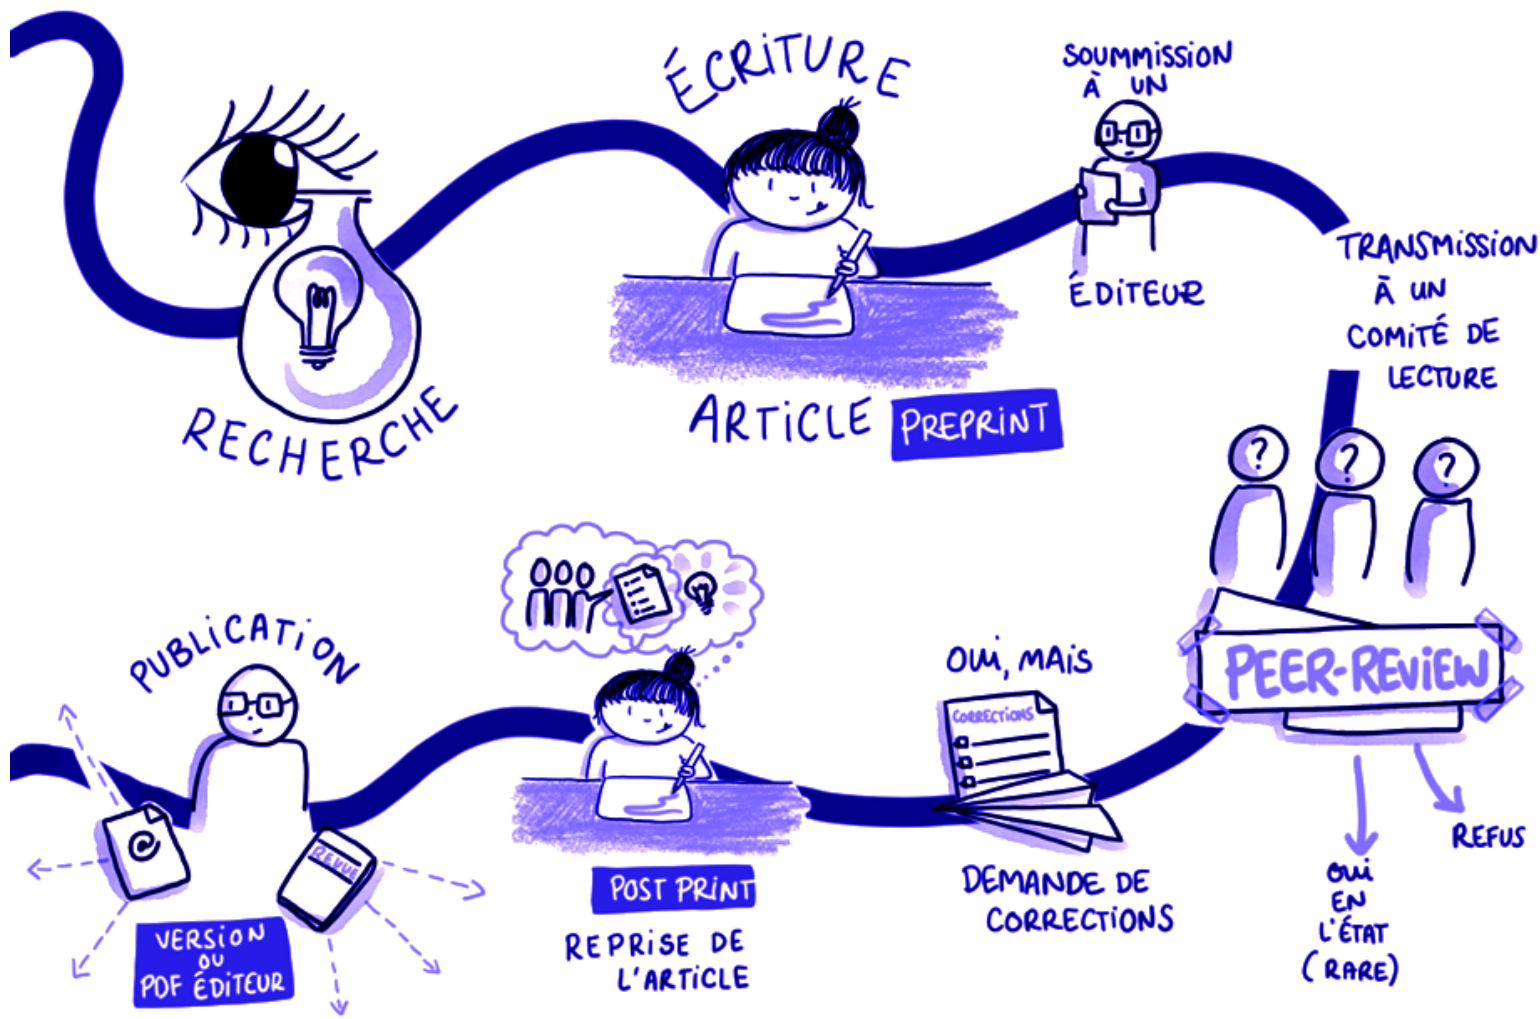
RECHERCHE

ÉCRITURE

ARTICLE PREPRINT

SOUMMISSION À UN ÉDITEUR

TRANSMISSION À UN COMITÉ DE LECTURE

?
?
?

PEER-REVIEW

REFUS

OUI EN L'ÉTAT (RARE)

OUI, MAIS

CORRECTIONS

DEMANDE DE CORRECTIONS

POST PRINT

REPRISE DE L'ARTICLE

PUBLICATION

@

REVUE

VERSION OU PDF ÉDITEUR